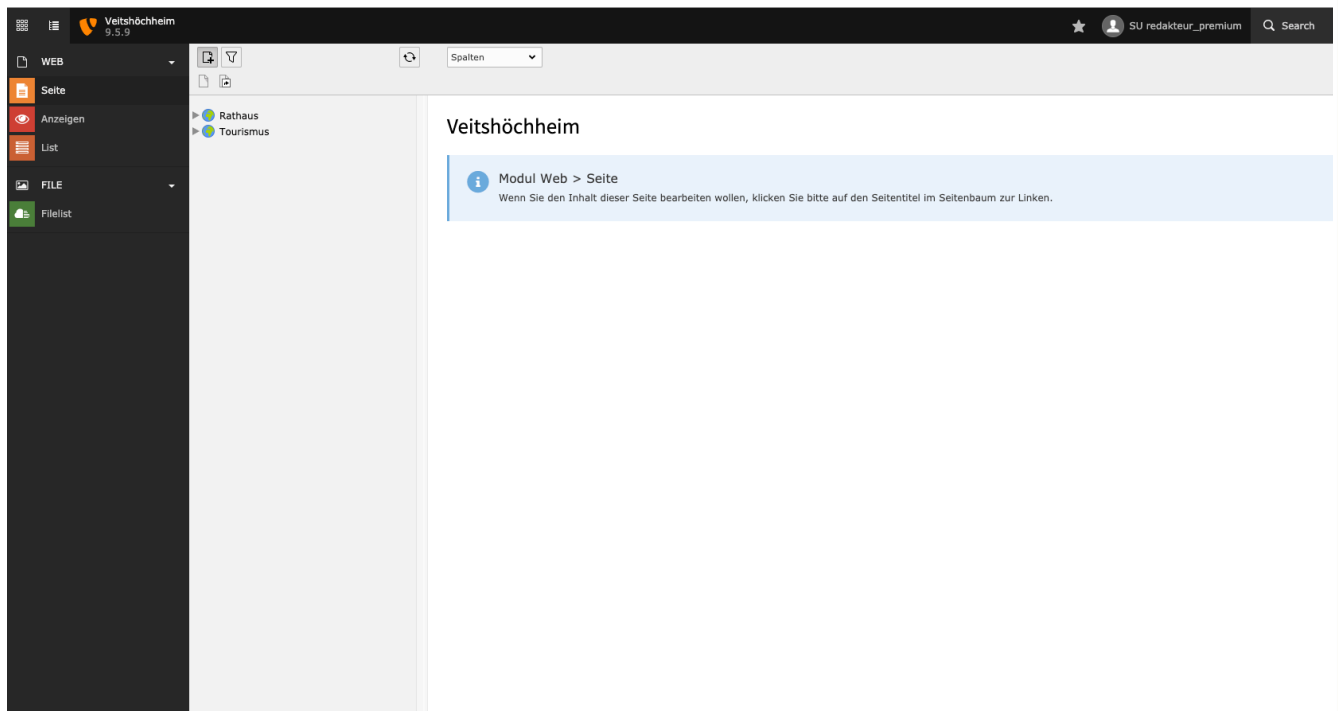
Veitshöchheim
9.5.9

SU redakteur_premium

Search

WEB

Seite

Anzeigen

List

FILE

Filelist

Rathaus

Tourismus

Spalten

Veitshöchheim

Modul Web > Seite

Wenn Sie den Inhalt dieser Seite bearbeiten wollen, klicken Sie bitte auf den Seitentitel im Seitenbaum zur Linken.